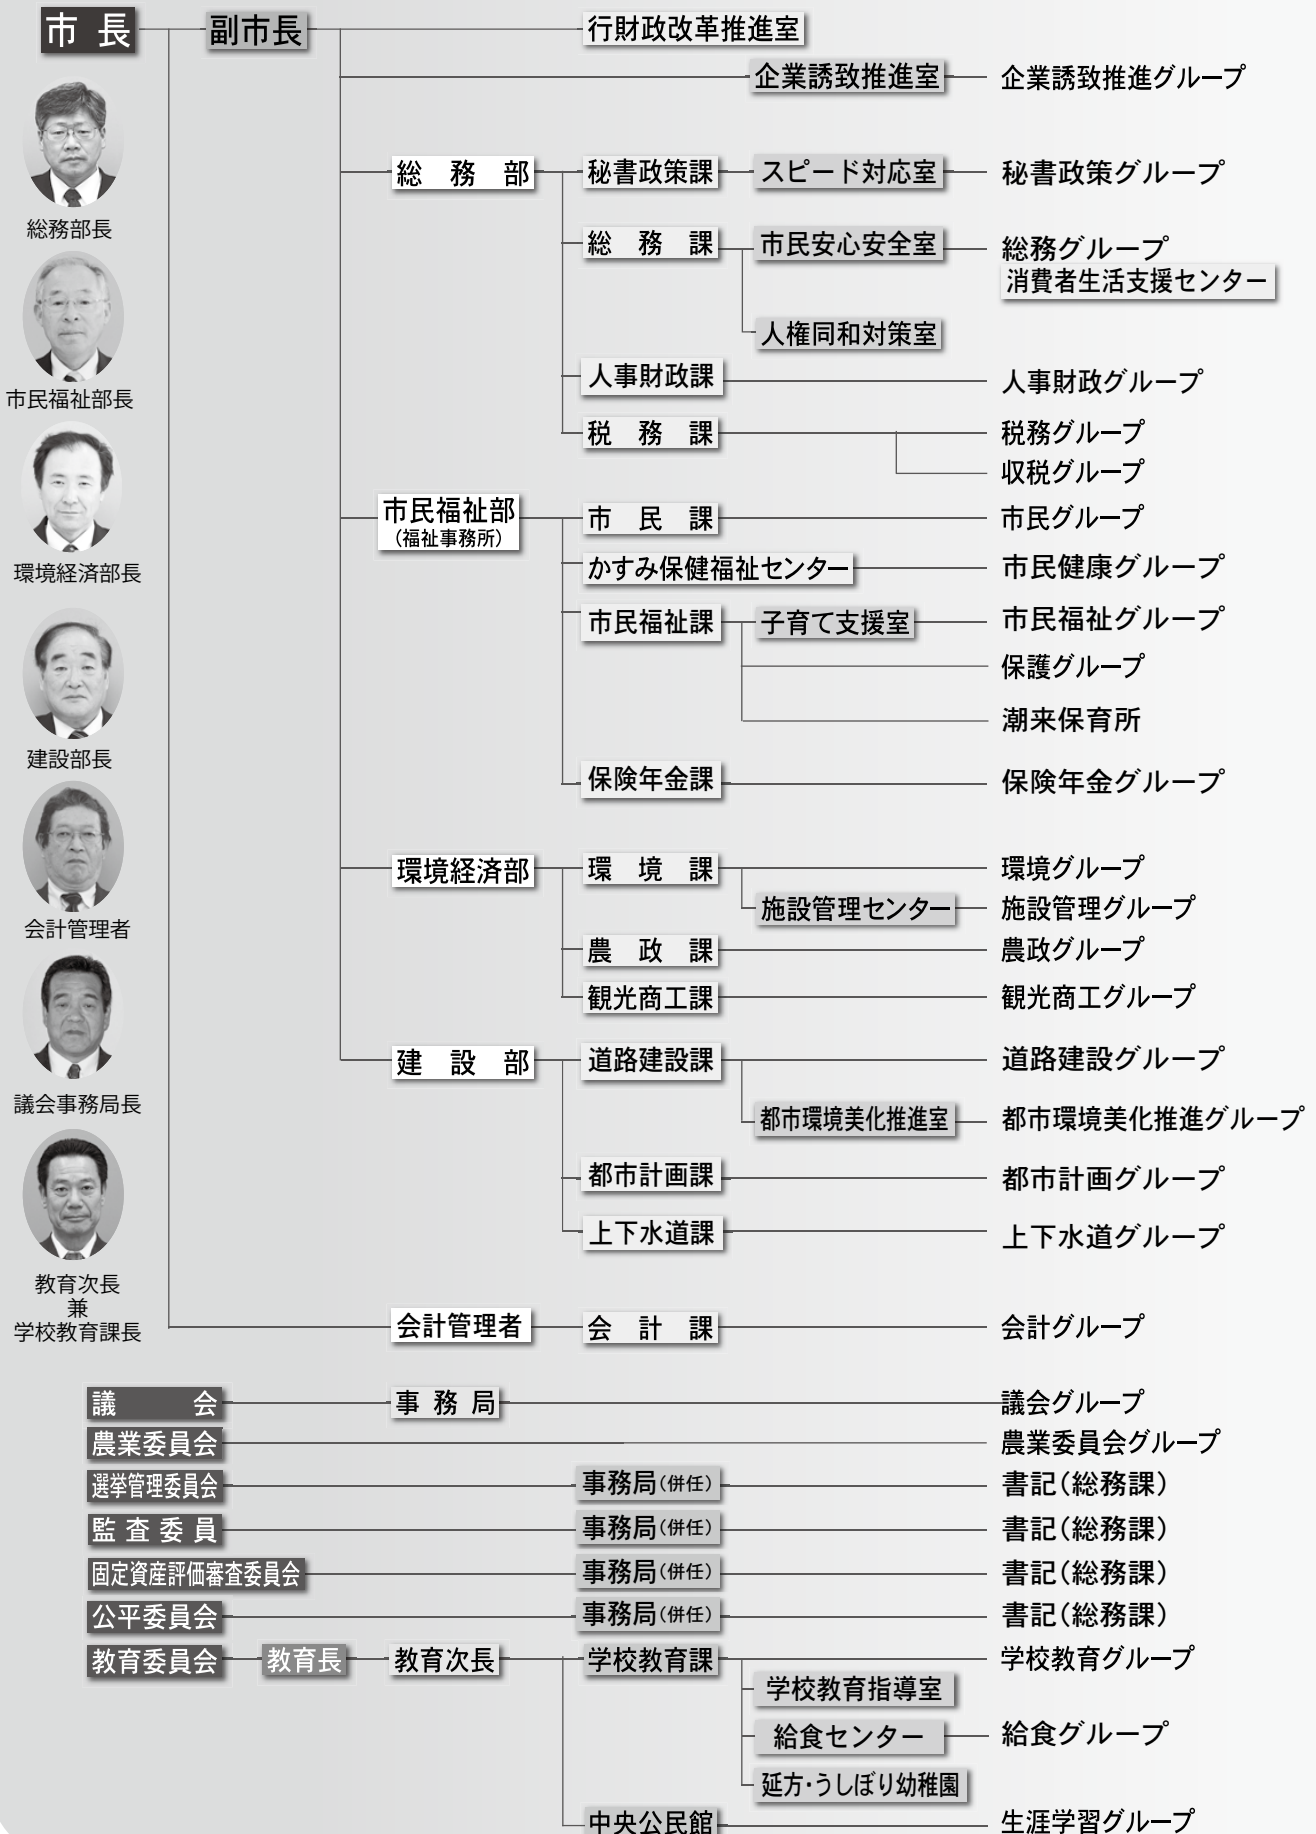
市 長

副市長

行財政改革推進室

企業誘致推進室 企業誘致推進グループ

総務部長

総 務 部

秘書政策課 スピード対応室 秘書政策グループ

総 務 課 市民安心安全室 総務グループ

消費者生活支援センター

市民福祉部長

人権同和対策室

人事財政課 人事財政グループ

税 務 課 税務グループ

収税グループ

環境経済部長

市民福祉部 (福祉事務所)

市 民 課 市民グループ

かすみ保健福祉センター 市民健康グループ

市民福祉課 子育て支援室 市民福祉グループ

保護グループ

潮来保育所

建設部長

保険年金課 保険年金グループ

会計管理者

環境経済部

環 境 課 環境グループ

施設管理センター 施設管理グループ

農 政 課 農政グループ

観光商工課 観光商工グループ

議会事務局長

建 設 部

道路建設課 道路建設グループ

都市環境美化推進室 都市環境美化推進グループ

都市計画課 都市計画グループ

上下水道課 上下水道グループ

教育次長 兼 学校教育課長

会計管理者 会 計 課 会計グループ

議 会 事 務 局 議会グループ

農業委員会 農業委員会グループ

選挙管理委員会 事務局(併任) 書記(総務課)

監 査 委 員 事務局(併任) 書記(総務課)

固定資産評価審査委員会 事務局(併任) 書記(総務課)

公平委員会 事務局(併任) 書記(総務課)

教育委員会 教育長 教育次長 学校教育課 学校教育グループ

学校教育指導室

給食センター 給食グループ

延方・うしぼり幼稚園

中央公民館 生涯学習グループ